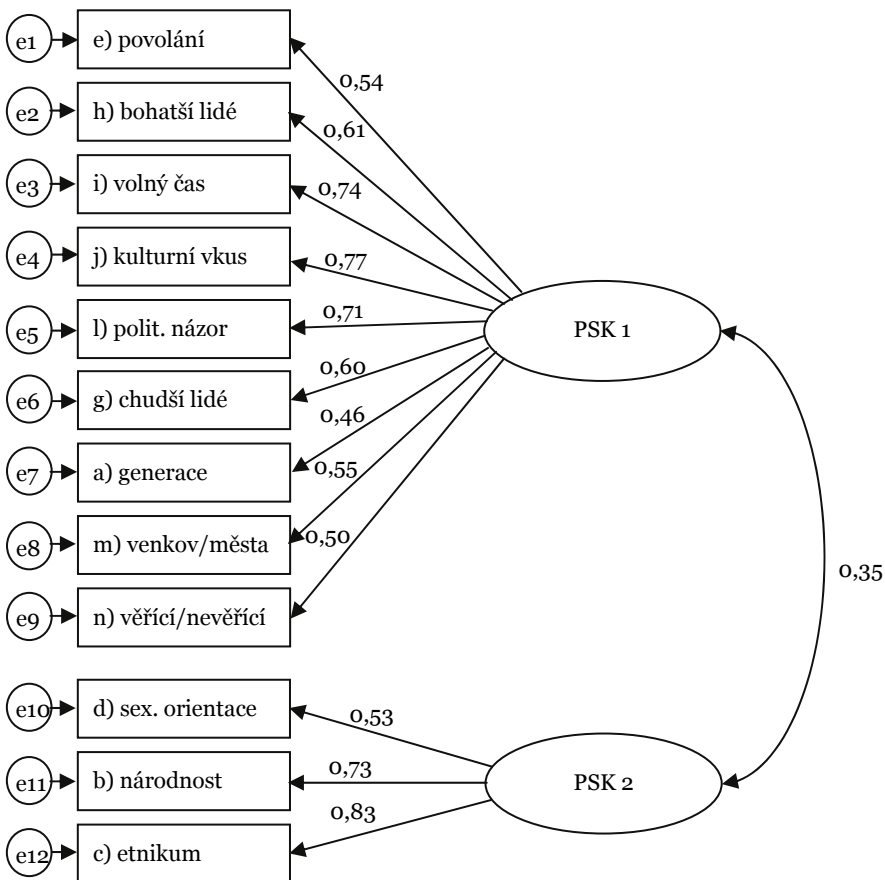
e1 e) povolání
e2 h) bohatší lidé
e3 i) volný čas
e4 j) kulturní vkus
e5 l) polit. názor
e6 g) chudší lidé
e7 a) generace
e8 m) venkov/města
e9 n) věřící/nevěřící
e10 d) sex. orientace
e11 b) národnost
e12 c) etnikum

0,54
0,61
0,74
0,77
0,71
0,60
0,46
0,55
0,50

PSK 1

0,35

0,53
0,73
0,83

PSK 2